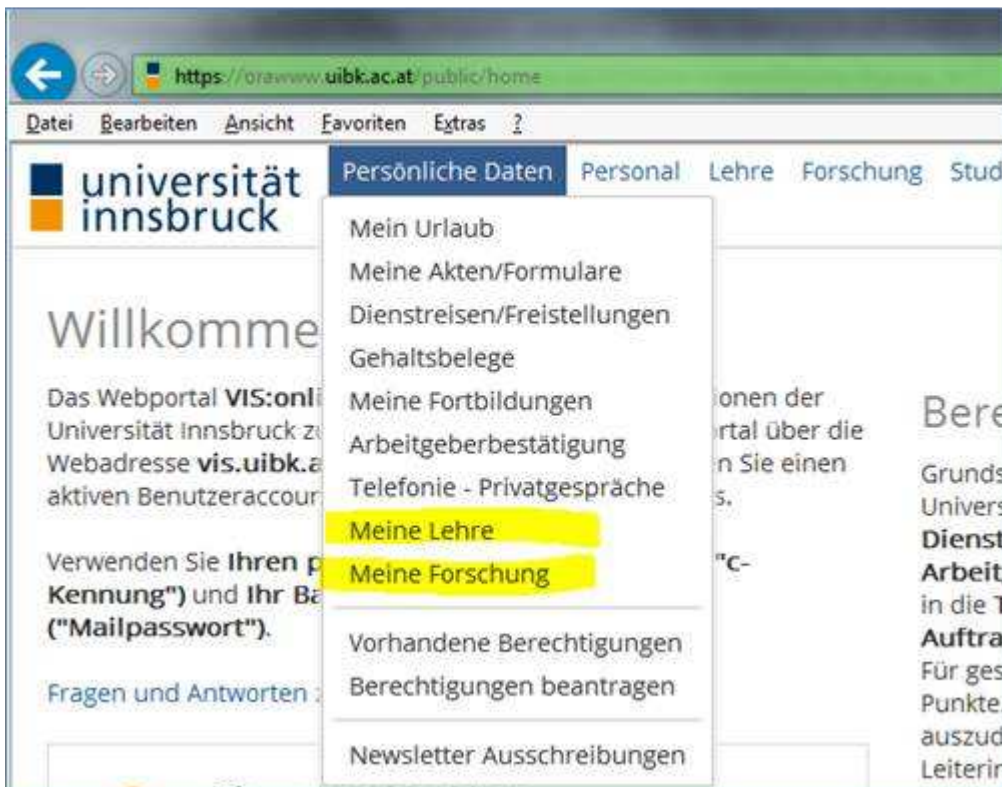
https://orawww.uibk.ac.at/public/home

Datei Bearbeiten Ansicht Favoriten Extras ?

universität innsbruck

Persönliche Daten Personal Lehre Forschung Stud

Mein Urlaub
Meine Akten/Formulare
Dienstreisen/Freistellungen
Gehaltsbelege
Meine Fortbildungen
Arbeitgeberbestätigung
Telefonie - Privatgespräche
Meine Lehre
Meine Forschung
Vorhandene Berechtigungen
Berechtigungen beantragen
Newsletter Ausschreibungen

Willkomme

Das Webportal **VIS:onli** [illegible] ionen der Universität Innsbruck z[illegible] rtal über die Webadresse **vis.uibk.a**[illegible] n Sie einen aktiven Benutzeraccour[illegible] s.

Verwenden Sie **Ihren p**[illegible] **"c-Kennung")** und **Ihr Ba**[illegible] **("Mailpasswort")**.

Fragen und Antworten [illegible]

Bere

Grunds
Univers
**Dienst**
**Arbeit**
in die T
**Auftra**
Für ges
Punkte
auszud
Leiterin